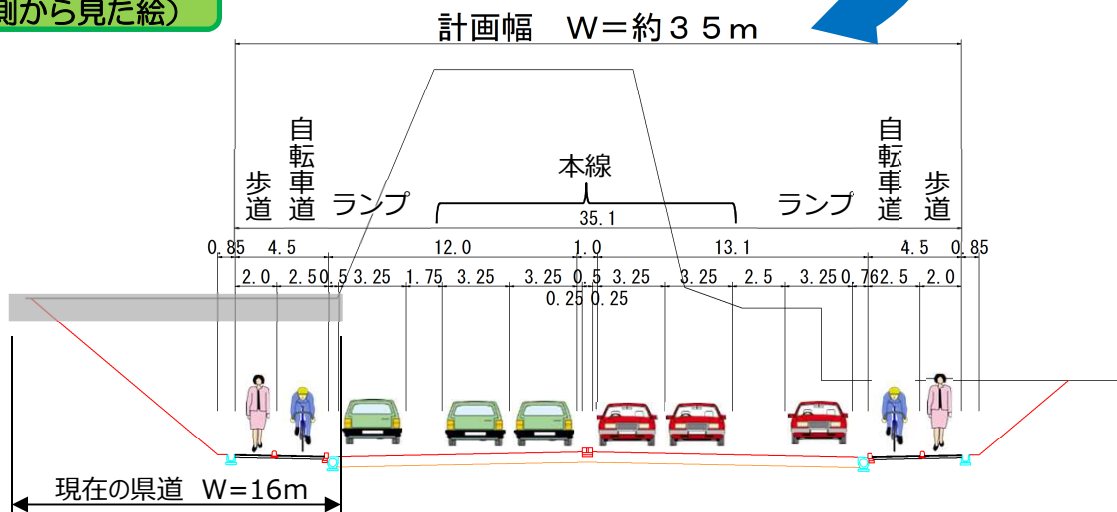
側から見た絵）

計画幅　W＝約３５m

歩道
自転車道
ランプ
本線
35.1
ランプ
自転車道
歩道

0.85　4.5　12.0　1.0　13.1　4.5　0.85

2.0　2.5　0.5　3.25　1.75　3.25　3.25　0.5　3.25　3.25　2.5　3.25　0.76　2.5　2.0

0.25　0.25

現在の県道　W=16m